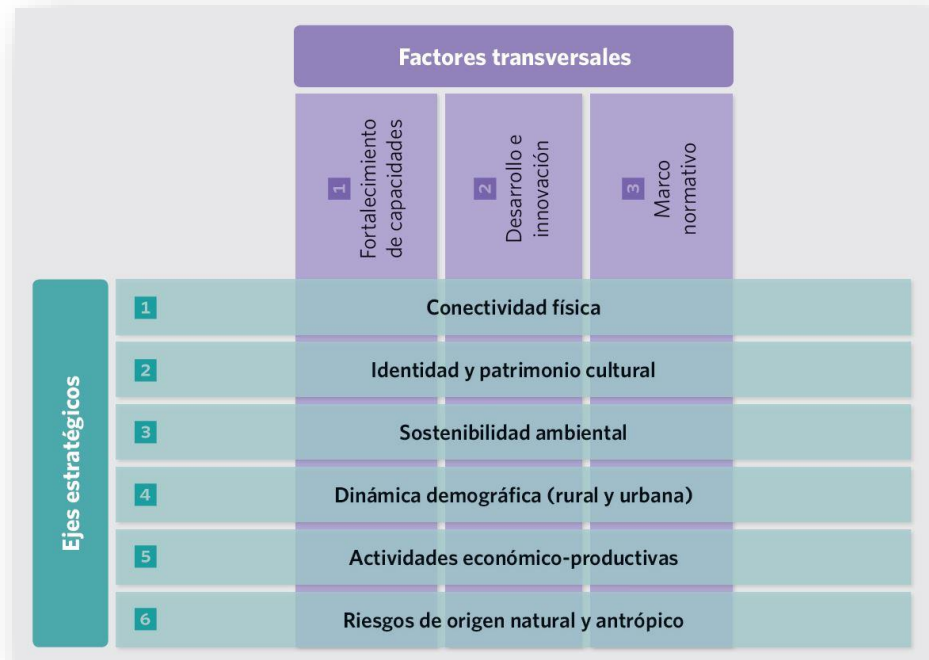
Factores transversales

1 Fortalecimiento de capacidades

2 Desarrollo e innovación

3 Marco normativo

Ejes estratégicos

1 Conectividad física

2 Identidad y patrimonio cultural

3 Sostenibilidad ambiental

4 Dinámica demográfica (rural y urbana)

5 Actividades económico-productivas

6 Riesgos de origen natural y antrópico